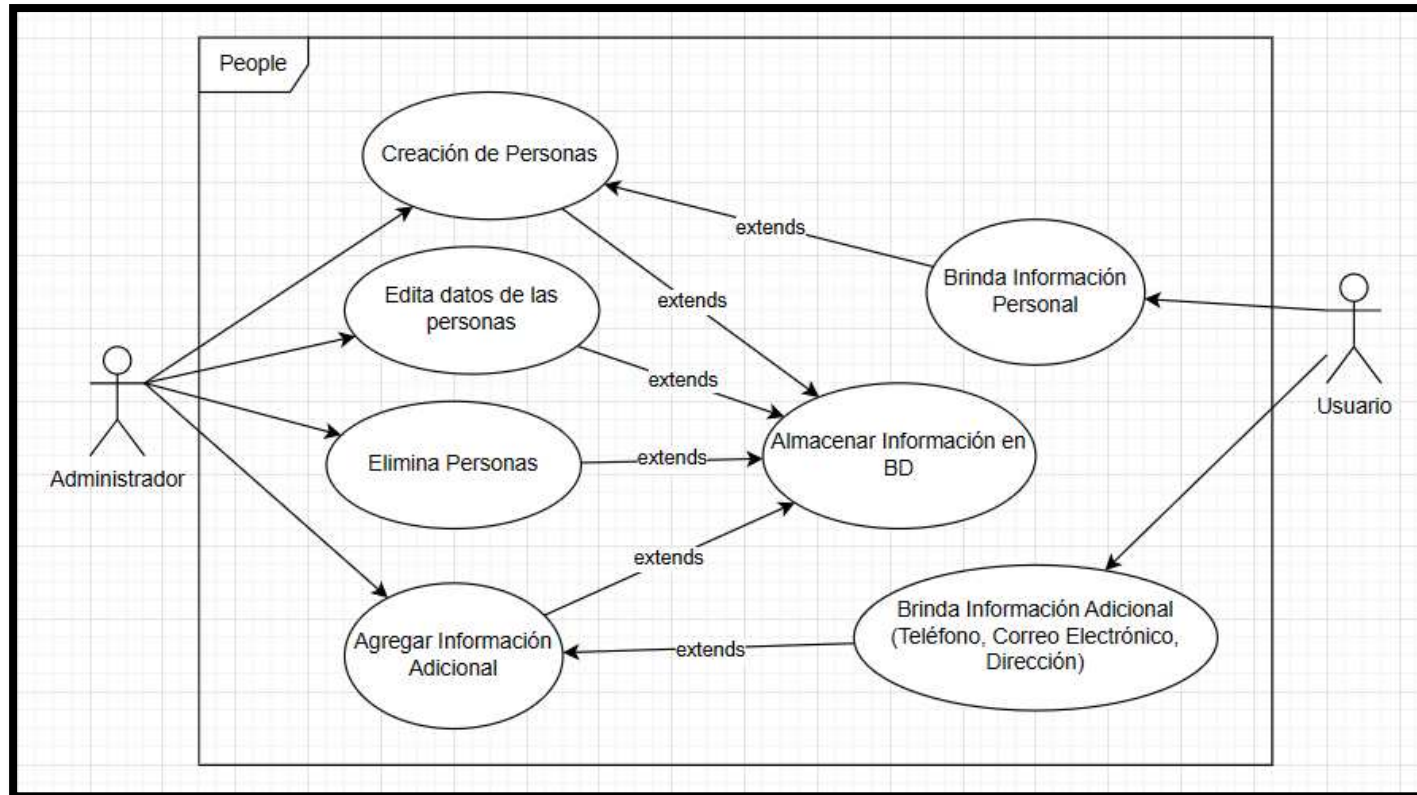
People

Creación de Personas

extends

Brinda Información Personal

Edita datos de las personas

extends

extends

Administrador

Elimina Personas

extends

Almacenar Información en BD

Usuario

extends

Agregar Información Adicional

extends

Brinda Información Adicional (Teléfono, Correo Electrónico, Dirección)